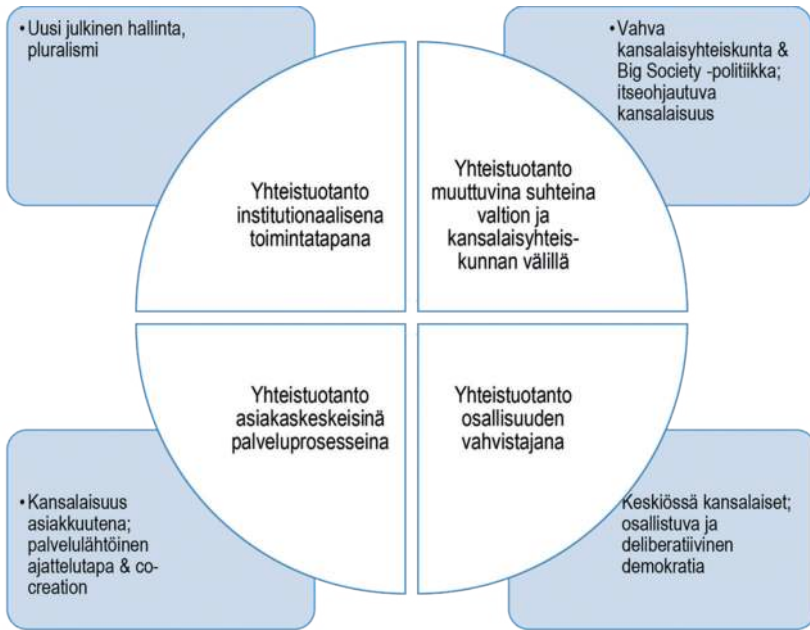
• Uusi julkinen hallinta, pluralismi

• Vahva kansalaisyhteiskunta & Big Society -politiikka; itseohjautuva kansalaisuus

Yhteistuotanto institutionaalisena toimintatapana

Yhteistuotanto muuttuvina suhteina valtion ja kansalaisyhteiskunnan välillä

Yhteistuotanto asiakaskeskeisinä palveluprosesseina

Yhteistuotanto osallisuuden vahvistajana

• Kansalaisuus asiakkuutena; palvelulähtöinen ajattelutapa & co-creation

Keskiössä kansalaiset; osallistuva ja deliberatiivinen demokratia